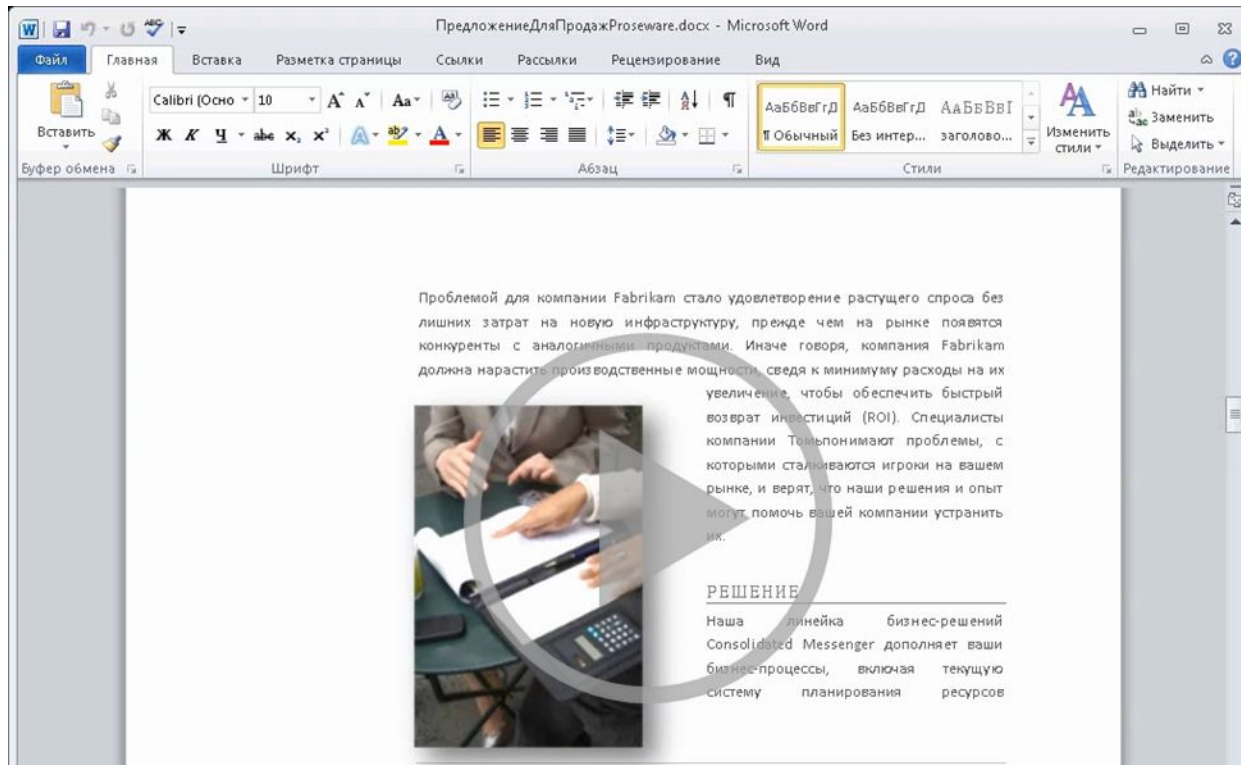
ПредложениеДляПродажProseware.docx - Microsoft Word

Файл Главная Вставка Разметка страницы Ссылки Рассылки Рецензирование Вид

Вставить
Буфер обмена
Calibri (Осно 10
Ж К Ч abe $x_2$ $x^2$
Шрифт
Абзац
АаБбВвГгД ¶ Обычный
АаБбВвГгД Без интер...
АаБбВвІ заголово...
Стили
Изменить стили
Найти
Заменить
Выделить
Редактирование

Проблемой для компании Fabrikam стало удовлетворение растущего спроса без лишних затрат на новую инфраструктуру, прежде чем на рынке появятся конкуренты с аналогичными продуктами. Иначе говоря, компания Fabrikam должна нарастить производственные мощности, сведя к минимуму расходы на их увеличение, чтобы обеспечить быстрый возврат инвестиций (ROI). Специалисты компании Том понимают проблемы, с которыми сталкиваются игроки на вашем рынке, и верят, что наши решения и опыт могут помочь вашей компании устранить их.

РЕШЕНИЕ

Наша линейка бизнес-решений Consolidated Messenger дополняет ваши бизнес-процессы, включая текущую систему планирования ресурсов